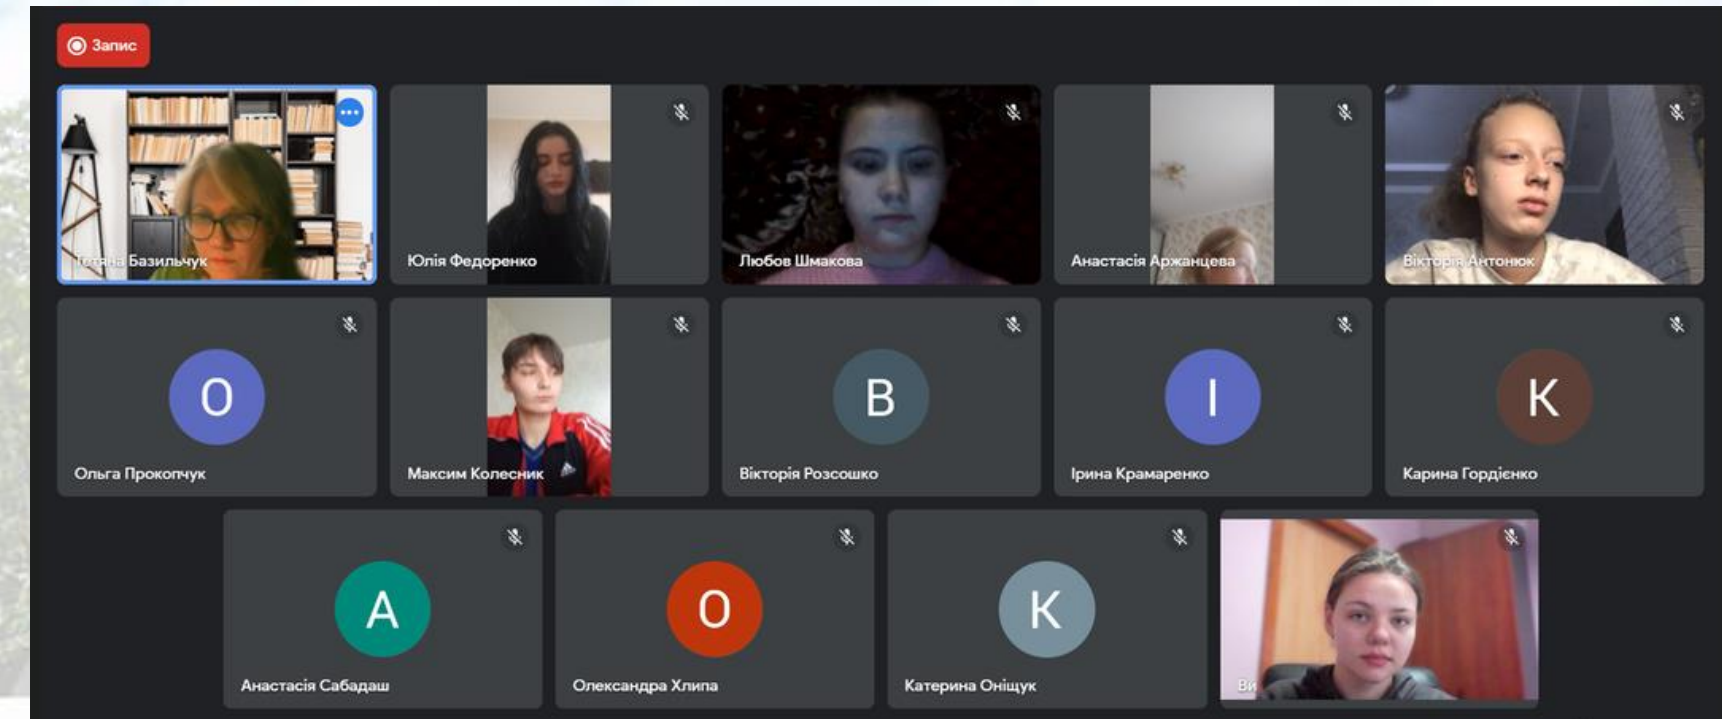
Запис

Тетяна Базильчук
Юлія Федоренко
Любов Шмакова
Анастасія Аржанцева
Вікторія Антонюк

О
Ольга Прокопчук
Максим Колесник
В
Вікторія Розсошко
І
Ірина Крамаренко
К
Карина Гордієнко

А
Анастасія Сабадаш
О
Олександра Хлипа
К
Катерина Оніщук
Ви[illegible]